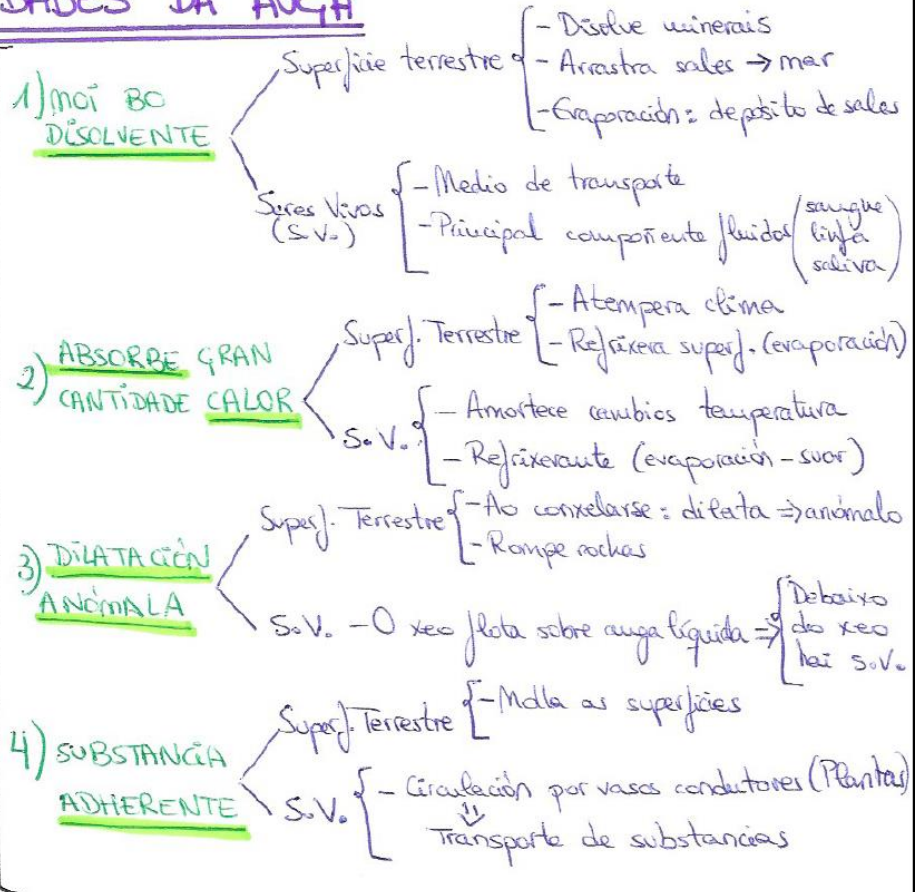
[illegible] DA AUGA

1) MOI BO DISOLVENTE

Superficie terrestre
- Disolve minerais
- Arrastra sales → mar
- Evaporación: depósito de sales

Seres Vivos (S.V.)
- Medio de transporte
- Principal compoñente fluídos (sangue, linfa, saliva)

2) ABSORBE GRAN CANTIDADE CALOR

Superf. Terrestre
- Atempera clima
- Refrixera superf. (evaporación)

S.V.
- Amortece cambios temperatura
- Refrixerante (evaporación - suor)

3) DILATACIÓN ANÓMALA

Superf. Terrestre
- Ao conxelarse: dilata ⇒ anómalo
- Rompe rochas

S.V. - O xeo flota sobre auga líquida ⇒ Debaixo do xeo hai S.V.

4) SUBSTANCIA ADHERENTE

Superf. Terrestre
- Molla as superficies

S.V.
- Circulación por vasos condutores (Plantas)
⇓
Transporte de substancias